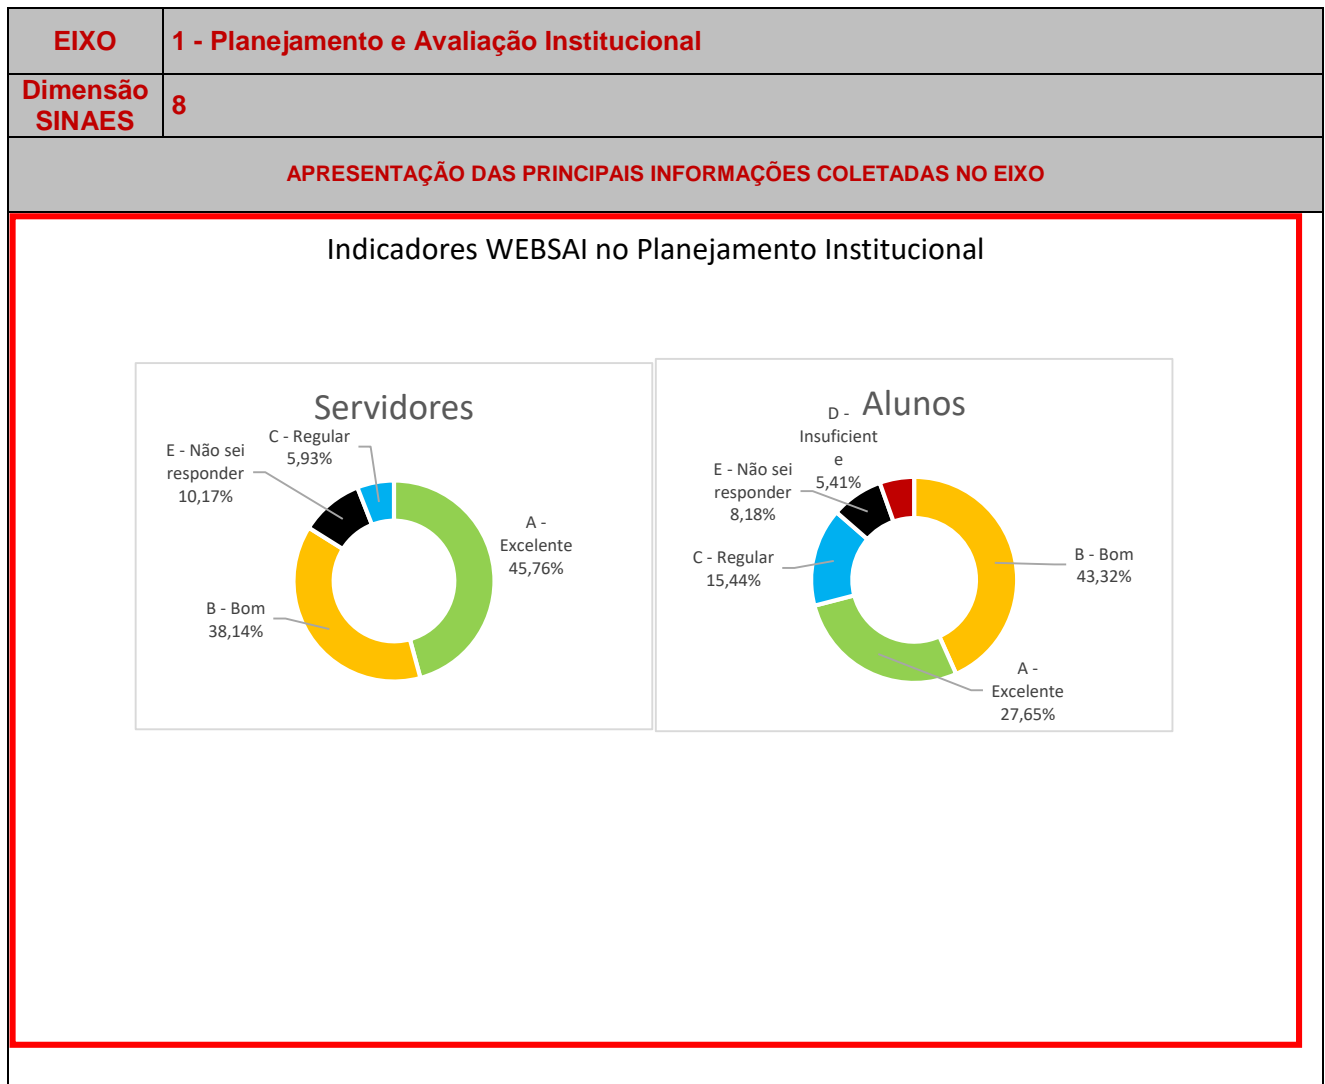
| EIXO | 1 - Planejamento e Avaliação Institucional |
|---|---|
| Dimensão SINAES | 8 |

APRESENTAÇÃO DAS PRINCIPAIS INFORMAÇÕES COLETADAS NO EIXO

Indicadores WEBSAI no Planejamento Institucional

Servidores

E - Não sei responder 10,17%

C - Regular 5,93%

A - Excelente 45,76%

B - Bom 38,14%

Alunos

D - Insuficiente 5,41%

E - Não sei responder 8,18%

C - Regular 15,44%

B - Bom 43,32%

A - Excelente 27,65%